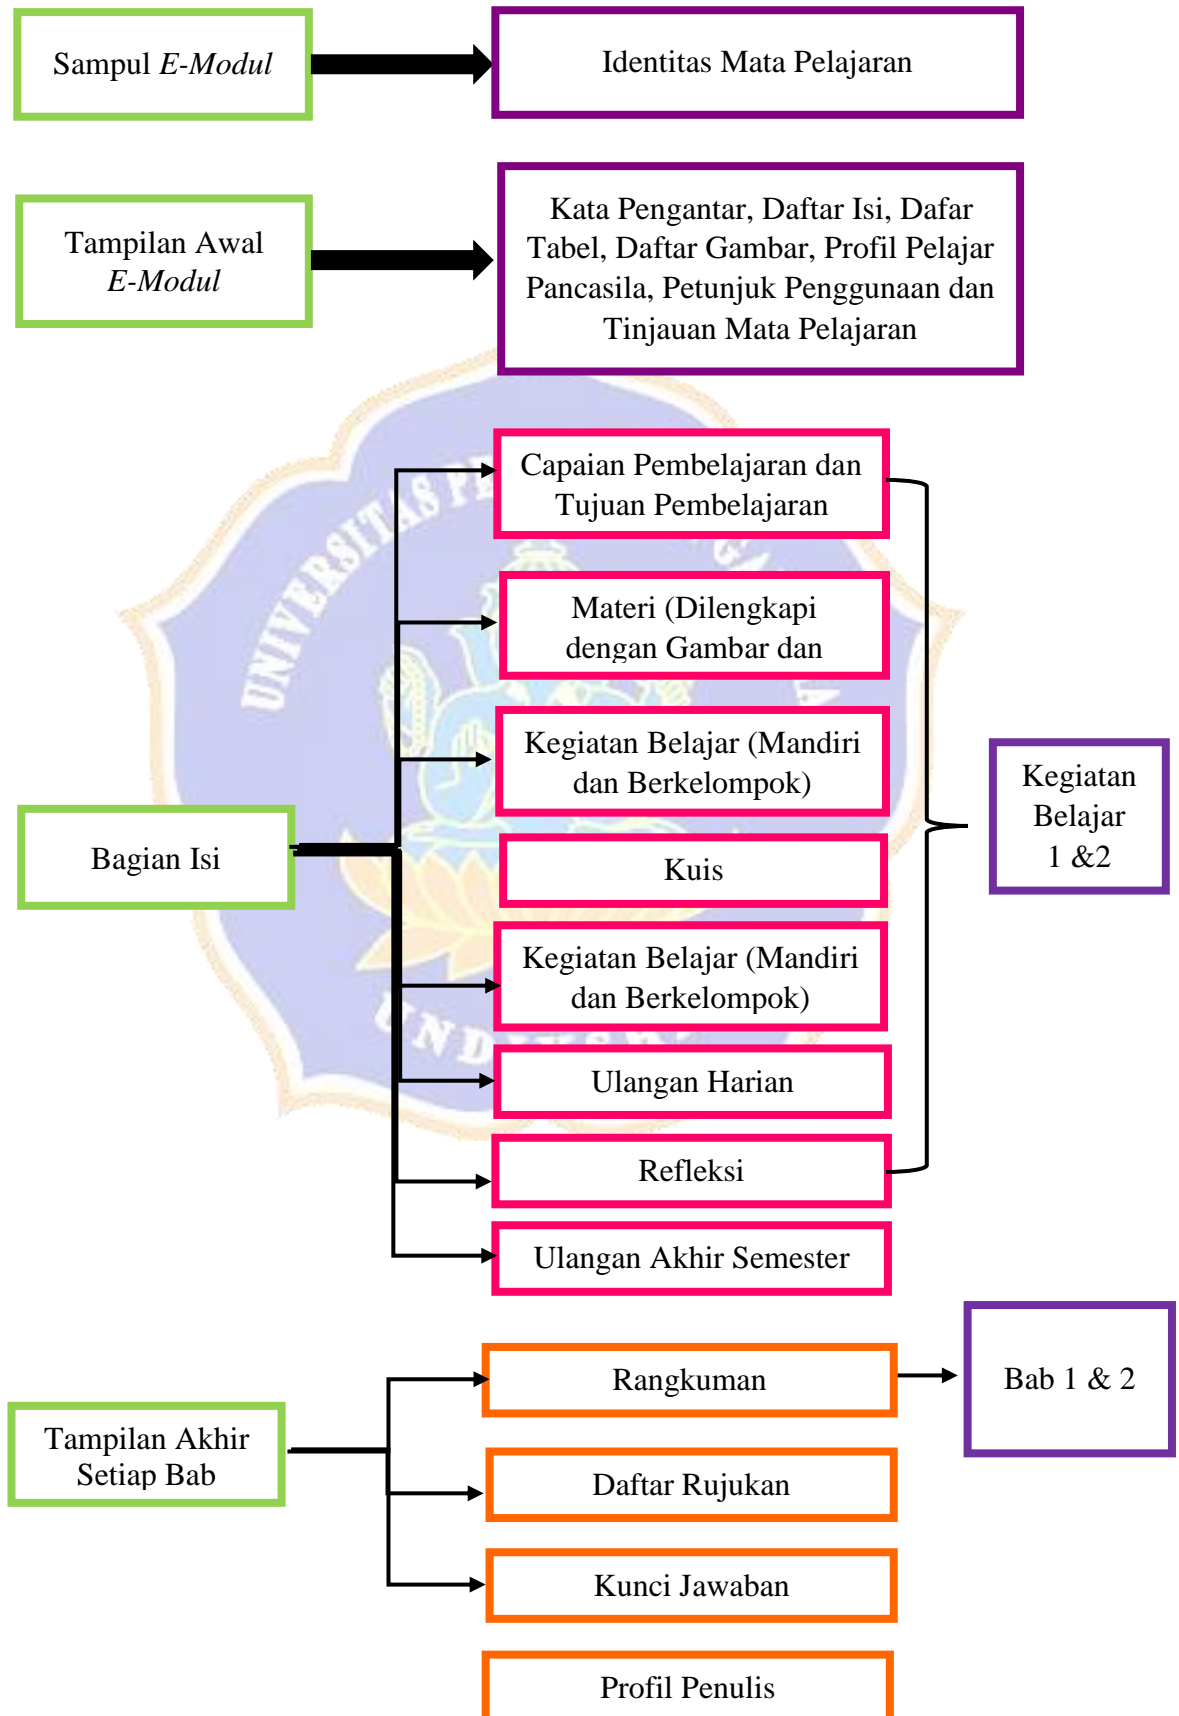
Sampul *E-Modul*

Identitas Mata Pelajaran

Tampilan Awal *E-Modul*

Kata Pengantar, Daftar Isi, Dafar Tabel, Daftar Gambar, Profil Pelajar Pancasila, Petunjuk Penggunaan dan Tinjauan Mata Pelajaran

UNIVERSITAS P

Capaian Pembelajaran dan Tujuan Pembelajaran

Materi (Dilengkapi dengan Gambar dan

Kegiatan Belajar (Mandiri dan Berkelompok)

Bagian Isi

Kuis

Kegiatan Belajar 1 &2

Kegiatan Belajar (Mandiri dan Berkelompok)

Ulangan Harian

Refleksi

Ulangan Akhir Semester

Rangkuman

Bab 1 & 2

Tampilan Akhir Setiap Bab

Daftar Rujukan

Kunci Jawaban

Profil Penulis